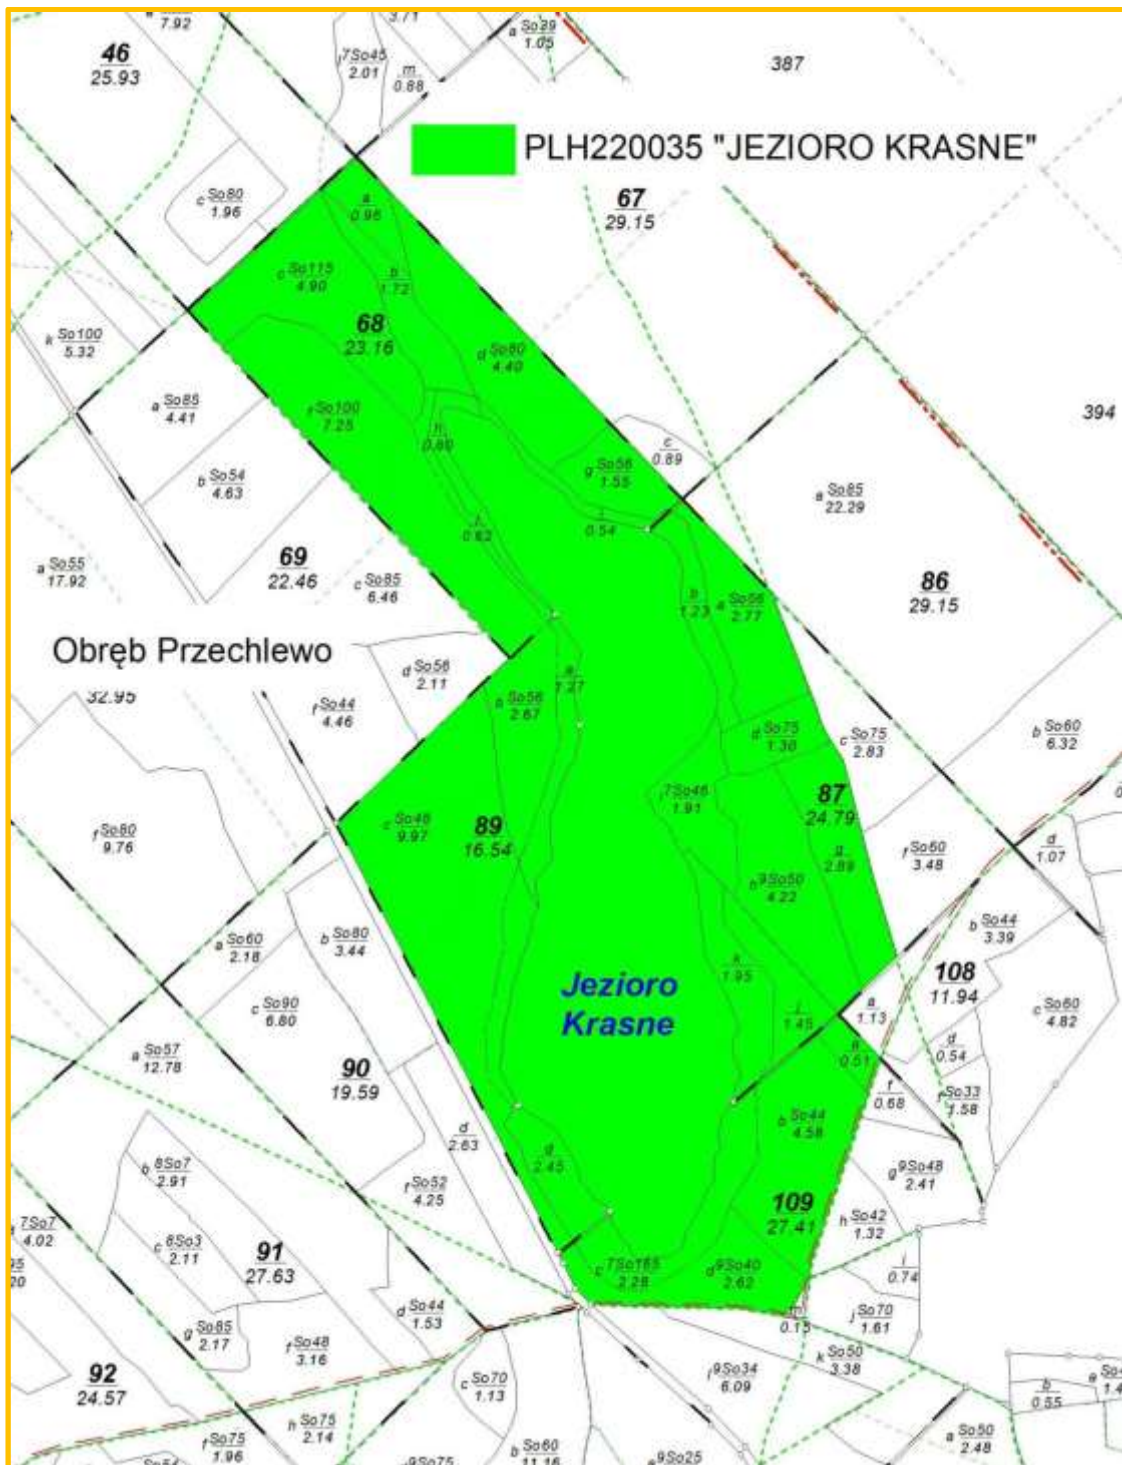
PLH220035 "JEZIORO KRASNE"

7.92
46
25.93
3.71
7So45
2.01
m
0.88
a So29
1.05
387
67
29.15
c So80
1.96
a
0.96
c So115
4.90
b
1.72
68
23.16
k So100
5.32
d So80
4.40
a So85
4.41
f So100
7.25
h
0.80
c
0.89
394
g So56
1.55
a So85
22.29
b So54
4.63
j
0.62
i
0.54
a So55
17.92
69
22.46
c So85
6.46
b
1.23
a So56
2.77
86
29.15

Obręb Przechlewo

d So56
2.11
32.95
f So44
4.46
a
1.27
a So56
2.67
d So75
1.30
c So75
2.83
b So60
6.32
7So46
1.91
87
24.79
f So80
9.76
c So46
9.97
89
16.54
g
2.89
f So60
3.48
d
1.07
h 9So50
4.22
b So44
3.39
b So80
3.44
a So60
2.18
Jezioro
Krasne
k
1.95
108
11.94
c So90
6.80
a
1.13
c So60
4.82
l
1.45
d
0.54
a So57
12.78
90
19.59
e
0.51
f
0.68
f So33
1.58
d
2.63
b So44
4.58
b 8So7
2.91
f So52
4.25
d
2.45
g 9So48
2.41
7So7
4.02
109
27.41
h So42
1.32
c 8So3
2.11
91
27.63
i
0.74
95
20
c 7So165
2.28
d 9So40
2.62
d So44
1.53
j So70
1.61
g So85
2.17
f So48
3.16
m
0.15
92
24.57
c So70
1.13
f 9So34
6.09
k So50
3.38
b
0.55
e So
1.4
f So75
1.96
h So75
2.14
So54
9So75
b So60
11.16
e 9So25
a So50
2.48